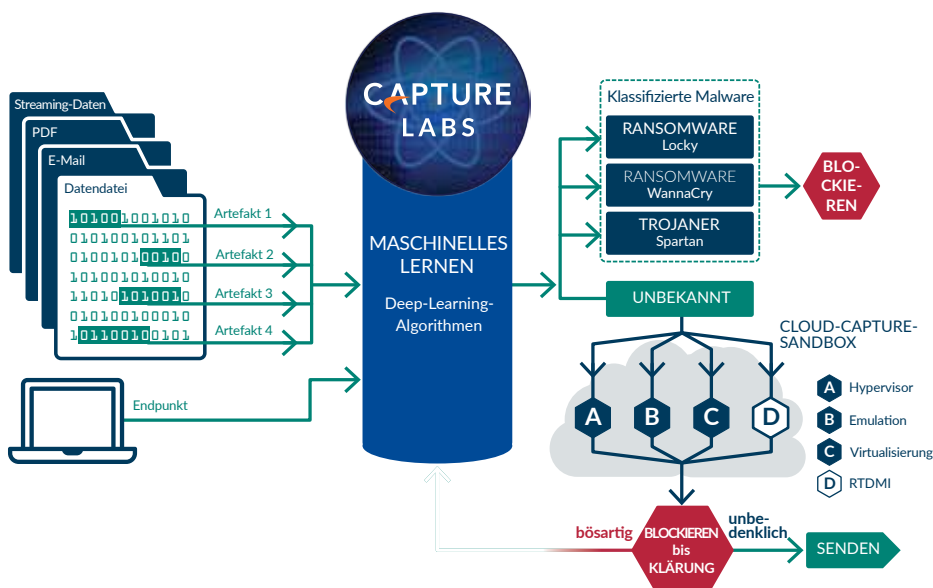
Streaming-Daten

PDF

E-Mail

Datendatei

10100100​10010
0101001011101
0100101001010
1010010110010
1101010101010
0101001000101
1011001010101

Artefakt 1

Artefakt 2

Artefakt 3

Artefakt 4

Endpunkt

CAPTURE LABS

MASCHINELLES LERNEN

Deep-Learning-Algorithmen

Klassifizierte Malware

RANSOMWARE
Locky

RANSOMWARE
WannaCry

TROJANER
Spartan

BLOCKIEREN

UNBEKANNT

CLOUD-CAPTURE-SANDBOX

A B C D

A Hypervisor

B Emulation

C Virtualisierung

D RTDMI

bösartig

BLOCKIEREN bis KLÄRUNG

unbedenklich

SENDEN